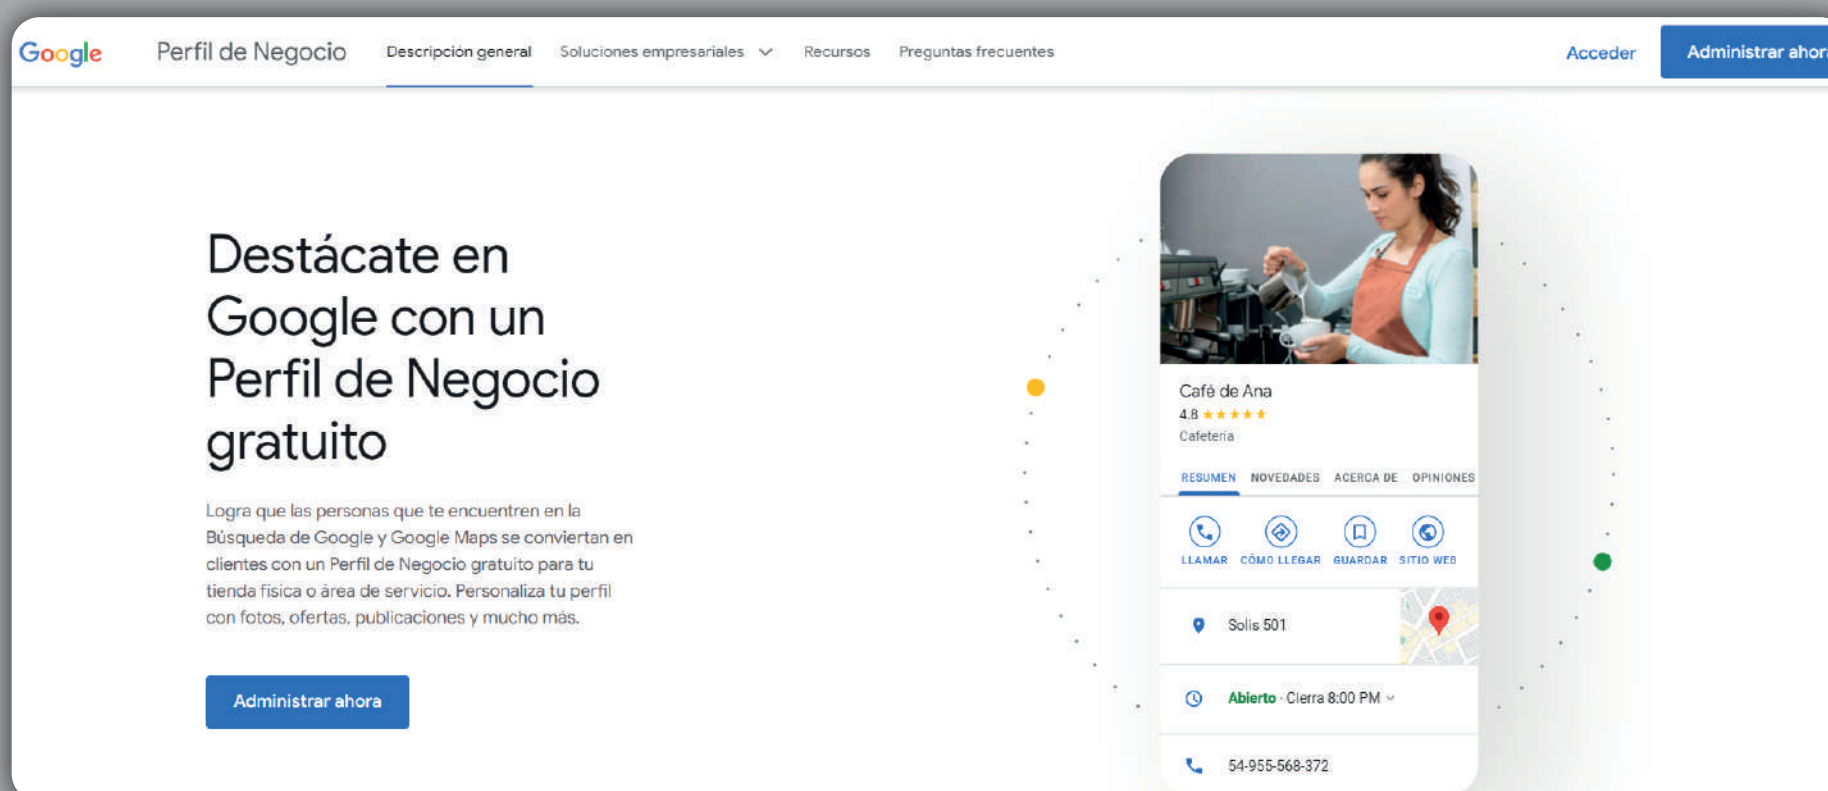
Google Perfil de Negocio Descripción general Soluciones empresariales Recursos Preguntas frecuentes Acceder Administrar ahor

Destácate en Google con un Perfil de Negocio gratuito

Logra que las personas que te encuentren en la Búsqueda de Google y Google Maps se conviertan en clientes con un Perfil de Negocio gratuito para tu tienda física o área de servicio. Personaliza tu perfil con fotos, ofertas, publicaciones y mucho más.

Administrar ahora

Café de Ana
4.8 ★★★★★
Cafetería

RESUMEN NOVEDADES ACERCA DE OPINIONES

LLAMAR CÓMO LLEGAR GUARDAR SITIO WEB

Solís 501

Abierto · Cierra 8:00 PM

54-955-568-372